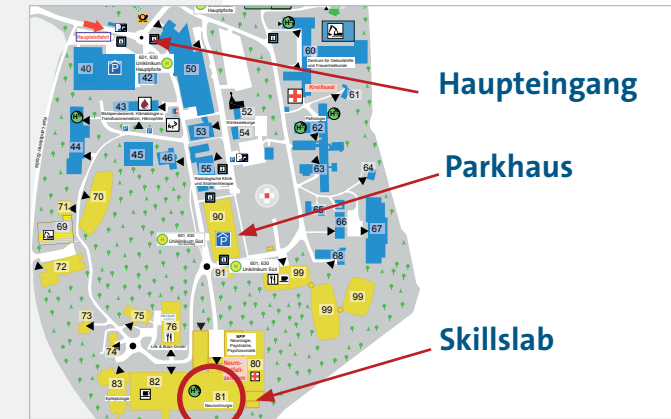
Haupteinfahrt
Hauptpforte
60
Zentrum für Geburtshilfe und Frauenheilkunde
40
42
601, 630 Uniklinikum Hauptpforte
50
Kreißsaal
61
43
52
Haupteingang
Blutspendezentrale, Hämatologie u. Transfusionsmedizin, Hämophilie
Kliniksverwaltung
53
Pathologie
62
44
45
46
54
Radiologische Klinik und Strahlentherapie
55
63
Parkhaus
64
70
71
69
90
66
67
601, 630 Uniklinikum Süd
65
68
72
91
601, 630 Uniklinikum Süd
99
99
99
73
75
76
ZPP Neurologie Psychiatrie Psychosomatik
Skillslab
74
Lilie & Blüten GmbH
80
Neuro-radiologie
83
82
81
Neurochirurgie